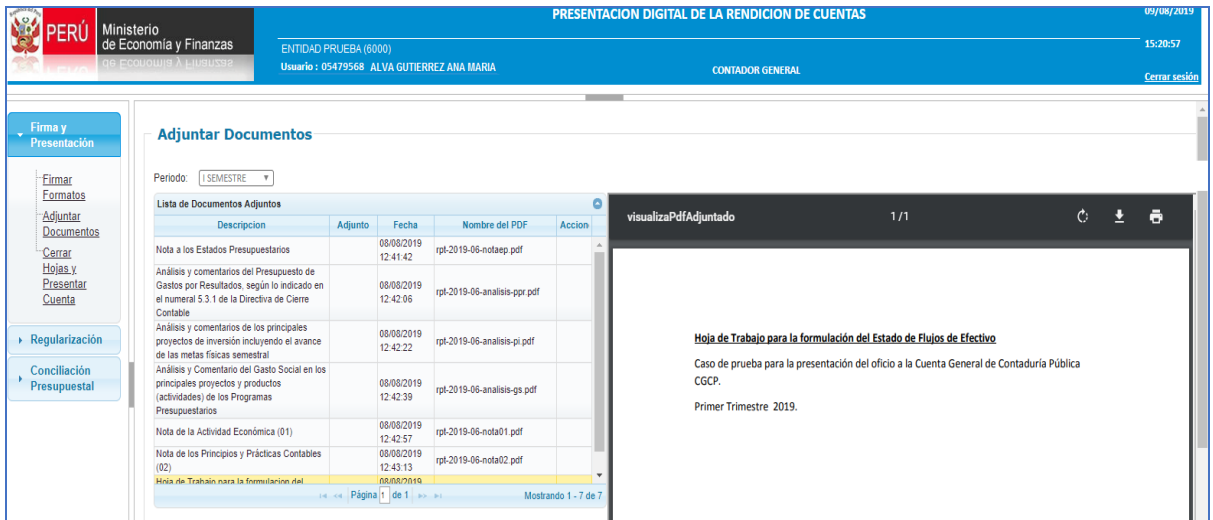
PERÚ Ministerio de Economía y Finanzas

PRESENTACION DIGITAL DE LA RENDICION DE CUENTAS

09/08/2019

ENTIDAD PRUEBA (6000)

15:20:57

Usuario : 05479568 ALVA GUTIERREZ ANA MARIA

CONTADOR GENERAL

Cerrar sesión

Firma y Presentación

Firmar Formatos

Adjuntar Documentos

Cerrar Hojas y Presentar Cuenta

Regularización

Conciliación Presupuestal

Adjuntar Documentos

Periodo: I SEMESTRE

Lista de Documentos Adjuntos

| Descripcion | Adjunto | Fecha | Nombre del PDF | Accion |
|---|---|---|---|---|
| Nota a los Estados Presupuestarios | | 08/08/2019 12:41:42 | rpt-2019-06-notaep.pdf | |
| Análisis y comentarios del Presupuesto de Gastos por Resultados, según lo indicado en el numeral 5.3.1 de la Directiva de Cierre Contable | | 08/08/2019 12:42:06 | rpt-2019-06-analisis-ppr.pdf | |
| Análisis y comentarios de los principales proyectos de inversión incluyendo el avance de las metas físicas semestral | | 08/08/2019 12:42:22 | rpt-2019-06-analisis-pi.pdf | |
| Análisis y Comentario del Gasto Social en los principales proyectos y productos (actividades) de los Programas Presupuestarios | | 08/08/2019 12:42:39 | rpt-2019-06-analisis-gs.pdf | |
| Nota de la Actividad Económica (01) | | 08/08/2019 12:42:57 | rpt-2019-06-nota01.pdf | |
| Nota de los Principios y Prácticas Contables (02) | | 08/08/2019 12:43:13 | rpt-2019-06-nota02.pdf | |
| Hoja de Trabajo para la formulacion del | | 08/08/2019 | | |

Página 1 de 1

Mostrando 1 - 7 de 7

visualizaPdfAdjuntado

1 / 1

Hoja de Trabajo para la formulación del Estado de Flujos de Efectivo

Caso de prueba para la presentación del oficio a la Cuenta General de Contaduría Pública CGCP.

Primer Trimestre 2019.